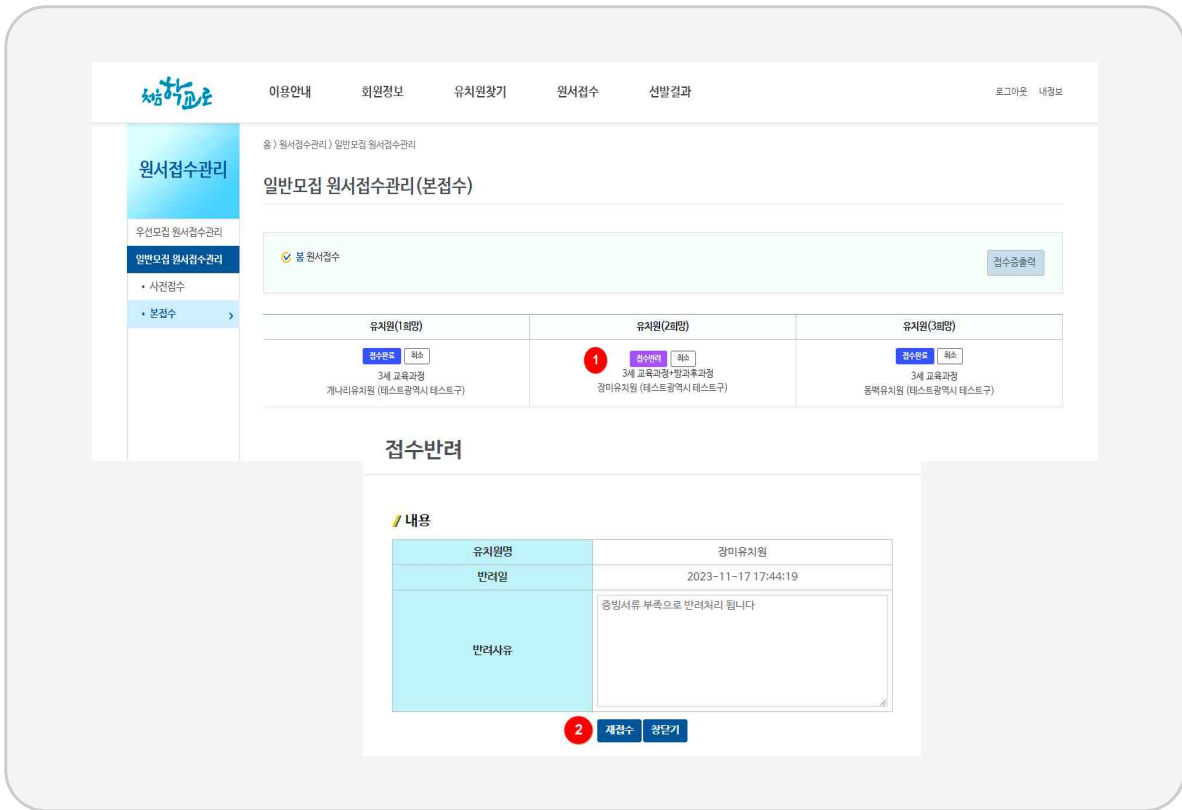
처음학교로

이용안내 회원정보 유치원찾기 원서접수 선발결과

로그아웃 내정보

원서접수관리

우선모집 원서접수관리

일반모집 원서접수관리

• 사전접수

• 본접수

홈 > 원서접수관리 > 일반모집 원서접수관리

일반모집 원서접수관리(본접수)

봄 원서접수

접수증출력

| 유치원(1희망) | 유치원(2희망) | 유치원(3희망) |
|---|---|---|
| 접수완료 취소 3세 교육과정 개나리유치원 (테스트광역시 테스트구) | 1 접수반려 취소 3세 교육과정+방과후과정 장미유치원 (테스트광역시 테스트구) | 접수완료 취소 3세 교육과정 동백유치원 (테스트광역시 테스트구) |

접수반려

내용

| 유치원명 | 장미유치원 |
|---|---|
| 반려일 | 2023-11-17 17:44:19 |
| 반려사유 | 증빙서류 부족으로 반려처리 됩니다 |

2 재접수 창닫기